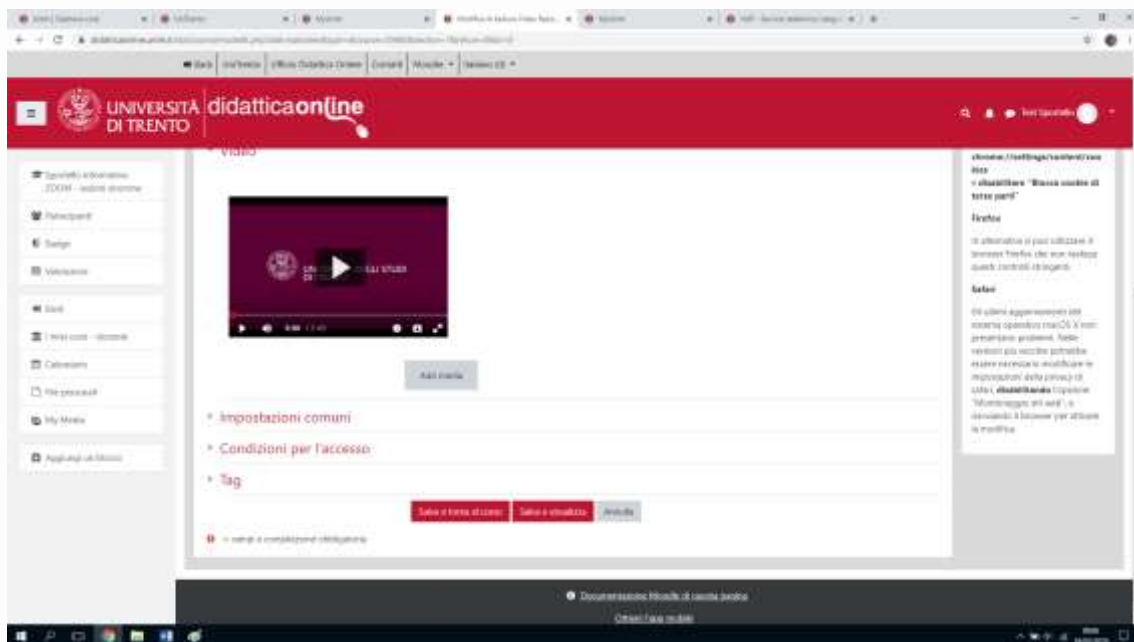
UNIVERSITÀ DI TRENTO didatticaonline

Video

Add media

Impostazioni comuni

Condizioni per l'accesso

Tag

Salva e torna al corso Salva e visualizza Annulla

Firefox

Safari

Documentazione Moodle di questa pagina

Ottieni l'app mobile